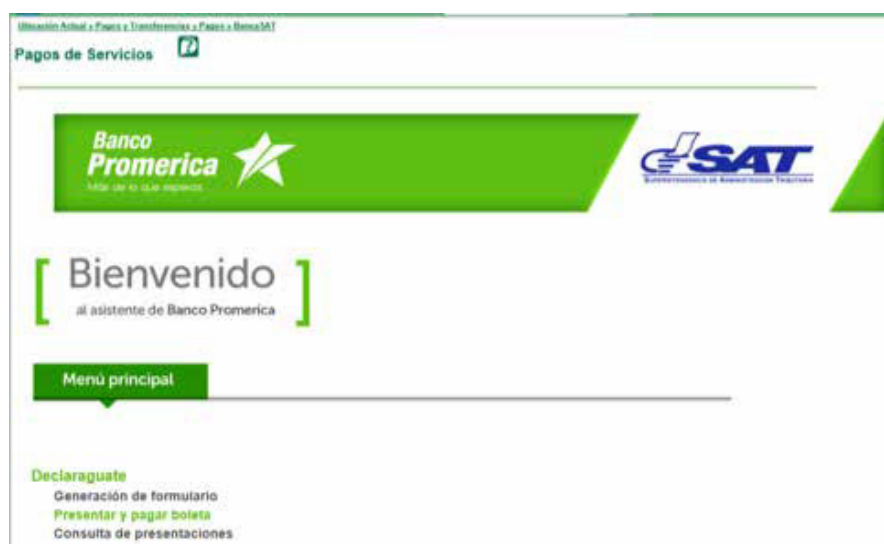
Ubicación Actual » Pagos y Transferencias » Pagos » BancoSAT

Pagos de Servicios

Banco Promerica
Más de lo que esperas

SAT
Superintendencia de Administración Tributaria

[ Bienvenido
al asistente de Banco Promerica ]

Menú principal

Declaraguate
Generación de formulario
Presentar y pagar boleta
Consulta de presentaciones